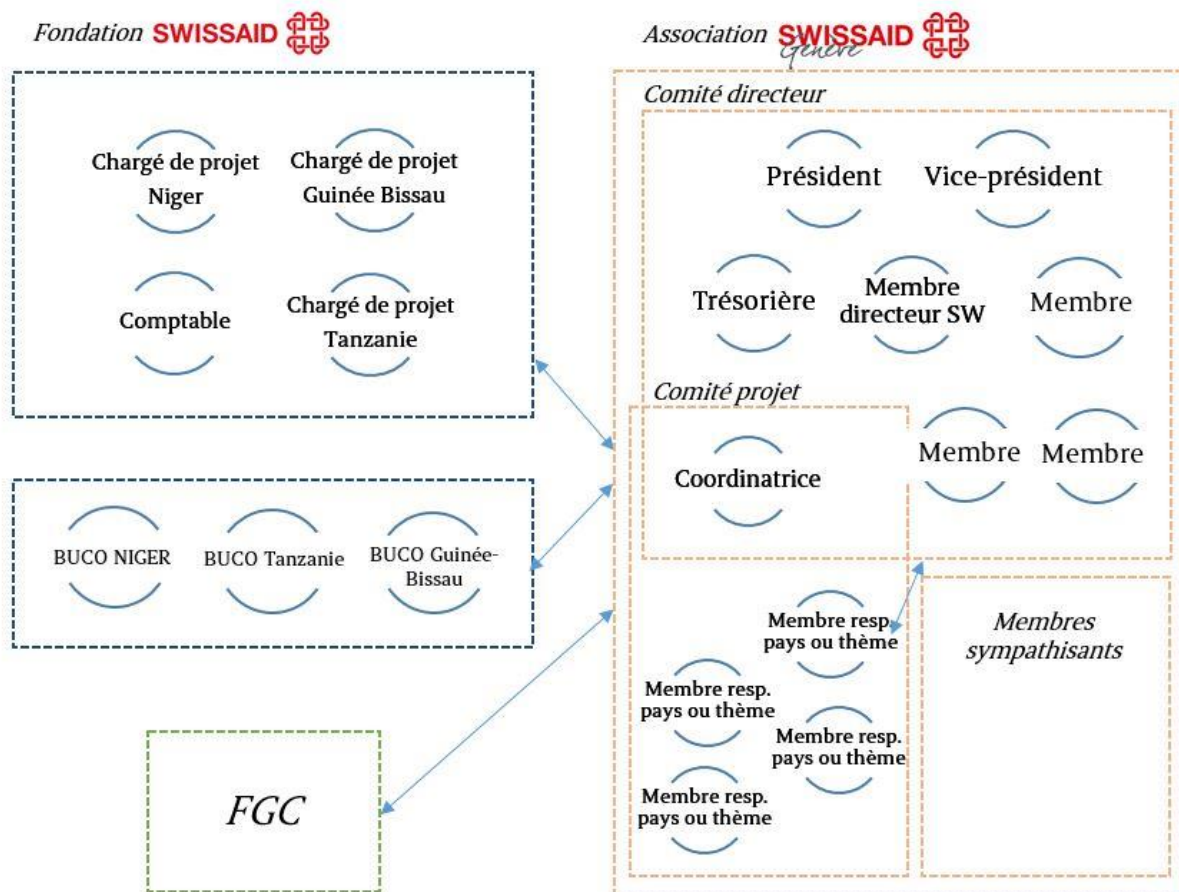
Fondation SWISSAID

Chargé de projet Niger

Chargé de projet Guinée Bissau

Comptable

Chargé de projet Tanzanie

BUCO NIGER

BUCO Tanzanie

BUCO Guinée-Bissau

FGC

Association SWISSAID Genève

Comité directeur

Président

Vice-président

Trésorière

Membre directeur SW

Membre

Comité projet

Coordinatrice

Membre

Membre

Membre resp. pays ou thème

Membre resp. pays ou thème

Membre resp. pays ou thème

Membre resp. pays ou thème

Membres sympathisants